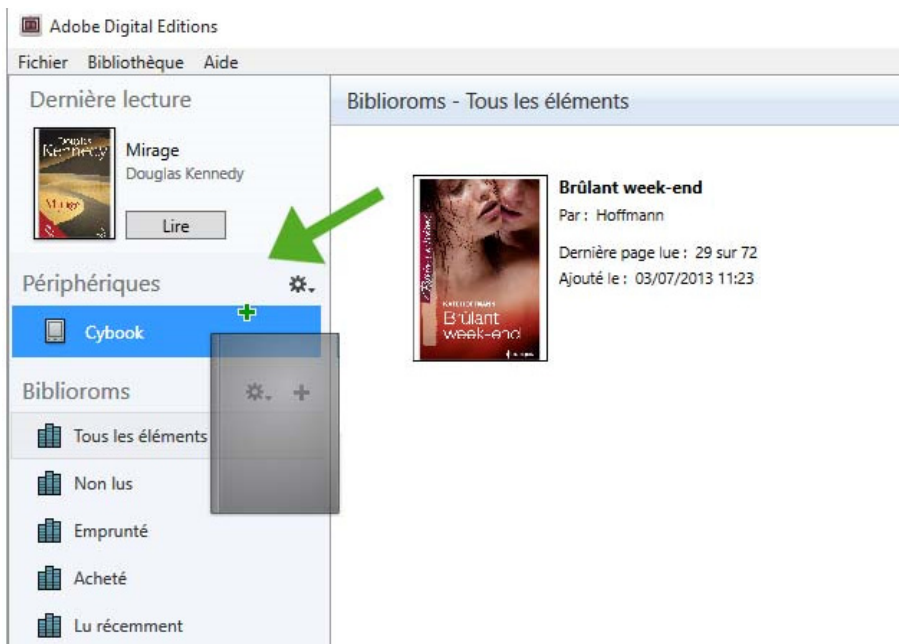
Adobe Digital Editions

Fichier Bibliothèque Aide

Dernière lecture

Douglas Kennedy Mirage

Mirage
Douglas Kennedy

Lire

Périphériques

Cybook

Bibliorooms

Tous les éléments

Non lus

Emprunté

Acheté

Lu récemment

Biblioroms - Tous les éléments

KATE HOFFMANN Brûlant week-end

Brûlant week-end
Par : Hoffmann

Dernière page lue : 29 sur 72
Ajouté le : 03/07/2013 11:23